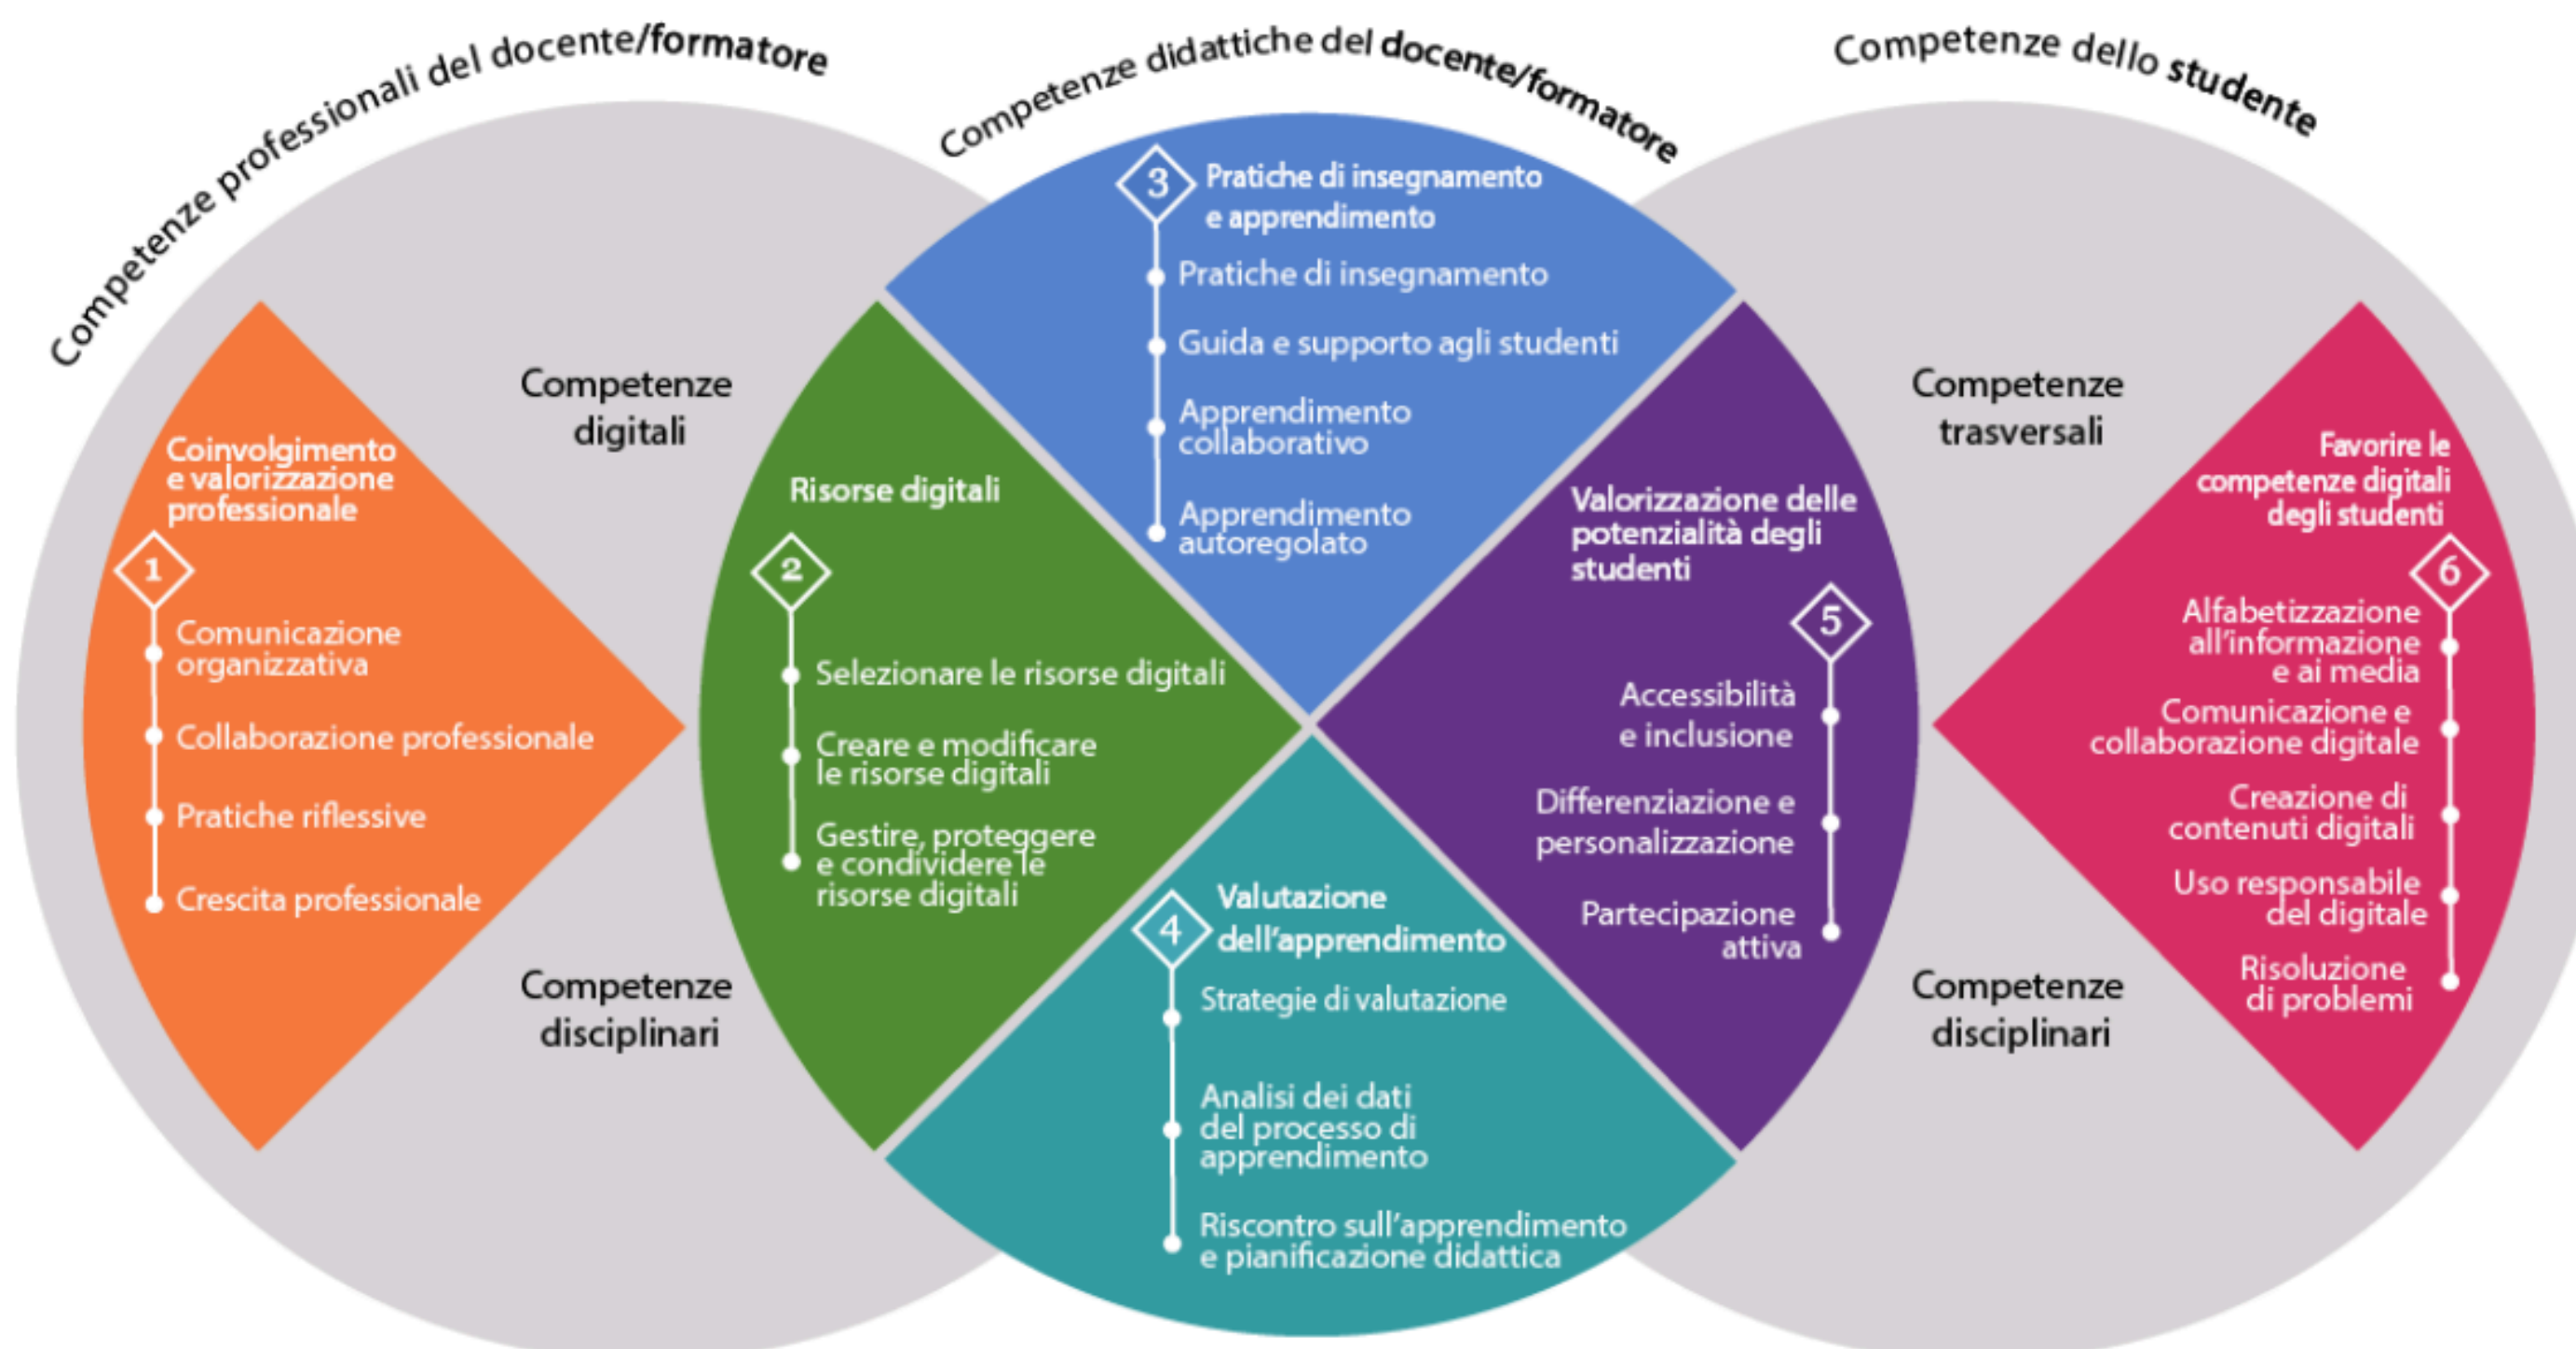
Competenze professionali del docente/formatore

Competenze didattiche del docente/formatore

Competenze dello studente

Competenze digitali

Coinvolgimento e valorizzazione professionale

1

Comunicazione organizzativa

Collaborazione professionale

Pratiche riflessive

Crescita professionale

Competenze disciplinari

3

Pratiche di insegnamento e apprendimento

Pratiche di insegnamento

Guida e supporto agli studenti

Apprendimento collaborativo

Apprendimento autoregolato

Risorse digitali

2

Selezionare le risorse digitali

Creare e modificare le risorse digitali

Gestire, proteggere e condividere le risorse digitali

4

Valutazione dell'apprendimento

Strategie di valutazione

Analisi dei dati del processo di apprendimento

Riscontro sull'apprendimento e pianificazione didattica

Valorizzazione delle potenzialità degli studenti

5

Accessibilità e inclusione

Differenziazione e personalizzazione

Partecipazione attiva

Competenze trasversali

Favorire le competenze digitali degli studenti

6

Alfabetizzazione all'informazione e ai media

Comunicazione e collaborazione digitale

Creazione di contenuti digitali

Uso responsabile del digitale

Risoluzione di problemi

Competenze disciplinari